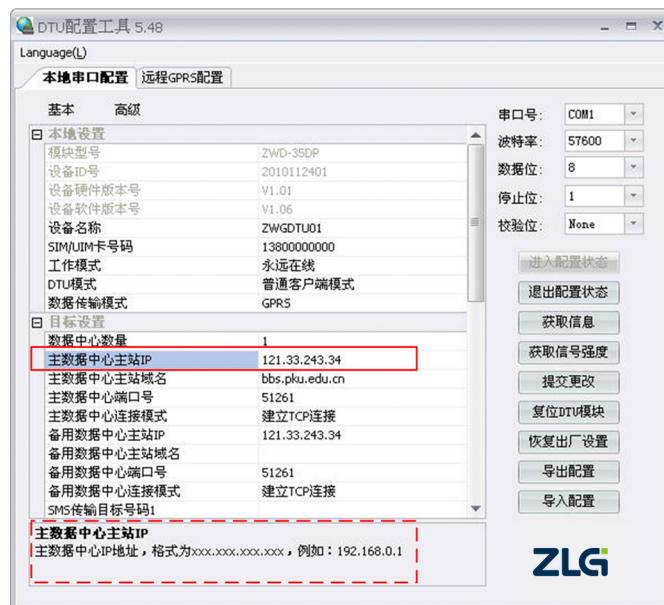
DTU配置工具 5.48

Language(L)

本地串口配置 远程GPRS配置

基本 高级

| 本地设置 | |
|---|---|
| 模块型号 | ZWD-35DP |
| 设备ID号 | 2010112401 |
| 设备硬件版本号 | V1.01 |
| 设备软件版本号 | V1.06 |
| 设备名称 | ZWGDTU01 |
| SIM/UIM卡号码 | 13800000000 |
| 工作模式 | 永远在线 |
| DTU模式 | 普通客户端模式 |
| 数据传输模式 | GPRS |
| 目标设置 | |
| 数据中心数量 | 1 |
| 主数据中心主站IP | 121.33.243.34 |
| 主数据中心主站域名 | bbs.pku.edu.cn |
| 主数据中心端口号 | 51261 |
| 主数据中心连接模式 | 建立TCP连接 |
| 备用数据中心主站IP | 121.33.243.34 |
| 备用数据中心主站域名 | |
| 备用数据中心端口号 | 51261 |
| 备用数据中心连接模式 | 建立TCP连接 |
| SMS传输目标号码1 | |

主数据中心主站IP
主数据中心IP地址，格式为xxx.xxx.xxx.xxx，例如：192.168.0.1

串口号: COM1
波特率: 57600
数据位: 8
停止位: 1
校验位: None

进入配置状态
退出配置状态
获取信息
获取信号强度
提交更改
复位DTU模块
恢复出厂设置
导出配置
导入配置

ZLG